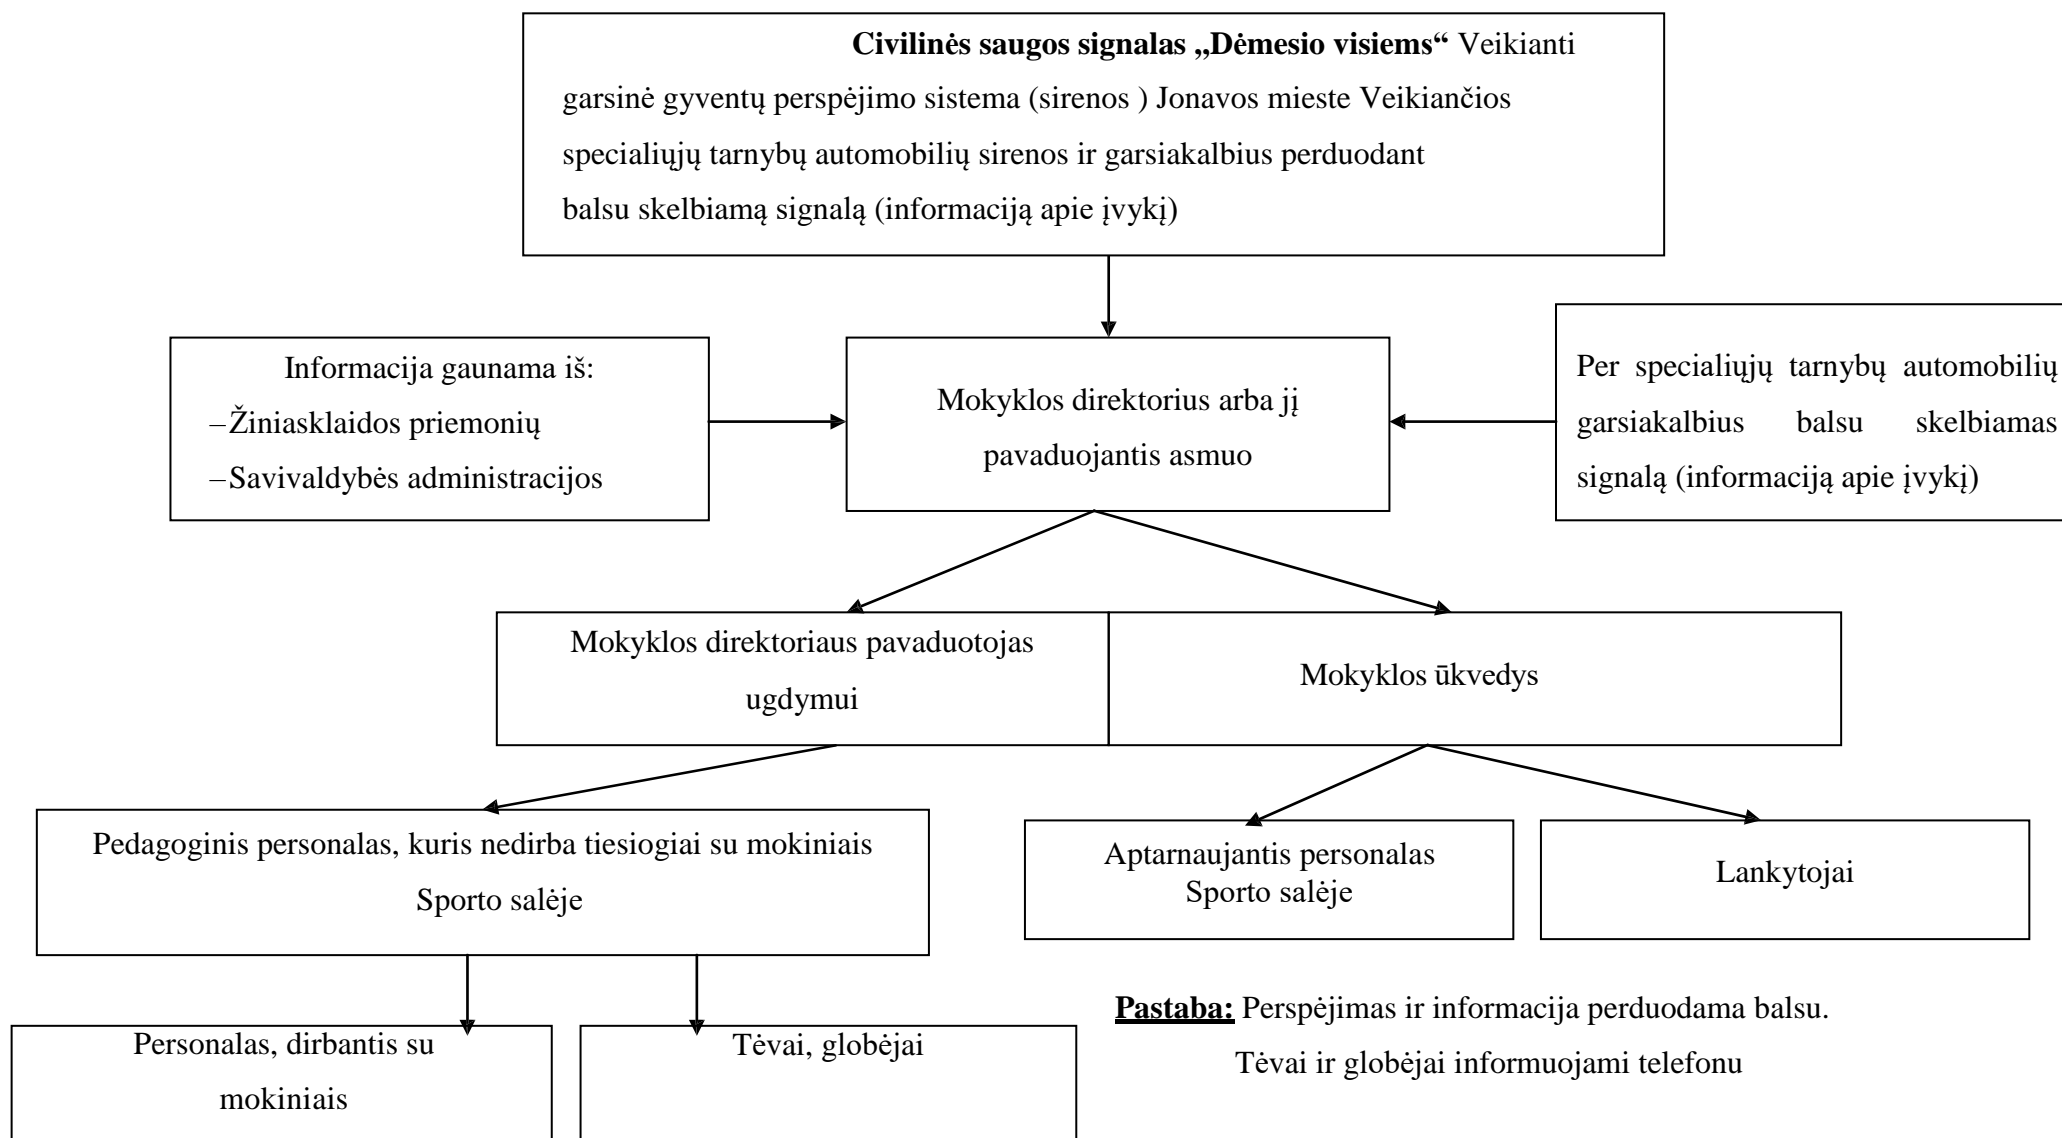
**Civilinės saugos signalas „Dėmesio visiems“** Veikianti garsinė gyventų perspėjimo sistema (sirenos ) Jonavos mieste Veikiančios specialiųjų tarnybų automobilių sirenos ir garsiakalbius perduodant balsu skelbiamą signalą (informaciją apie įvykį)

Informacija gaunama iš:
–Žiniasklaidos priemonių
–Savivaldybės administracijos

Mokyklos direktorius arba jį pavaduojantis asmuo

Per specialiųjų tarnybų automobilių garsiakalbius balsu skelbiamas signalą (informaciją apie įvykį)

Mokyklos direktoriaus pavaduotojas ugdymui

Mokyklos ūkvedys

Pedagoginis personalas, kuris nedirba tiesiogiai su mokiniais Sporto salėje

Aptarnaujantis personalas Sporto salėje

Lankytojai

Personalas, dirbantis su mokiniais

Tėvai, globėjai

**Pastaba:** Perspėjimas ir informacija perduodama balsu.
Tėvai ir globėjai informuojami telefonu